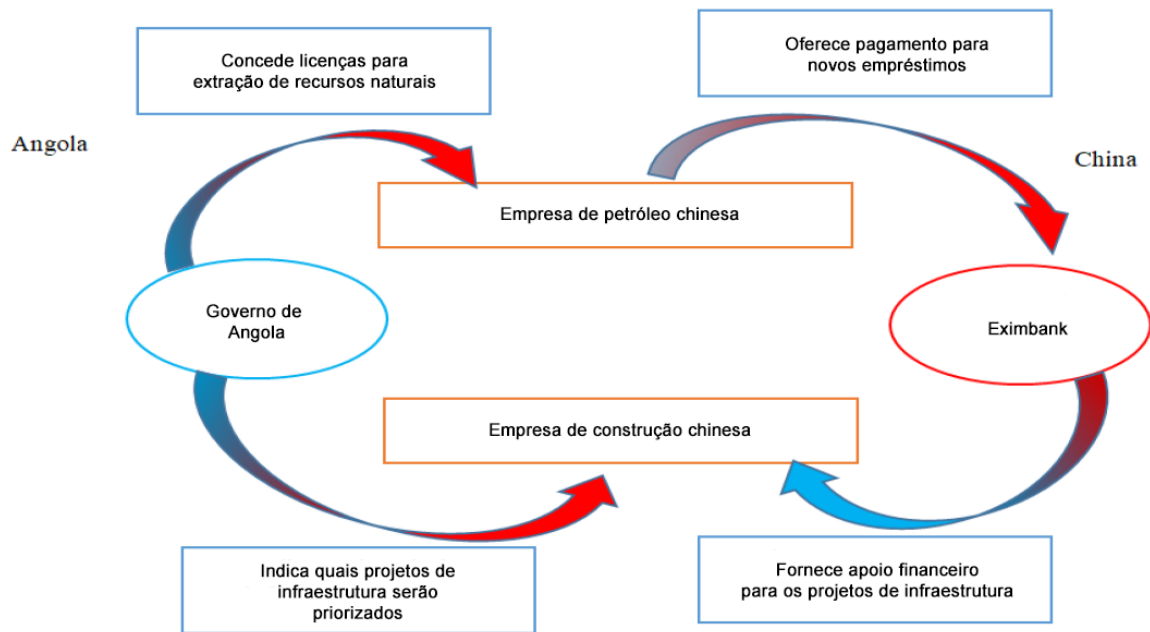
Concede licenças para extração de recursos naturais

Oferece pagamento para novos empréstimos

Angola

China

Empresa de petróleo chinesa

Governo de Angola

Eximbank

Empresa de construção chinesa

Indica quais projetos de infraestrutura serão priorizados

Fornece apoio financeiro para os projetos de infraestrutura